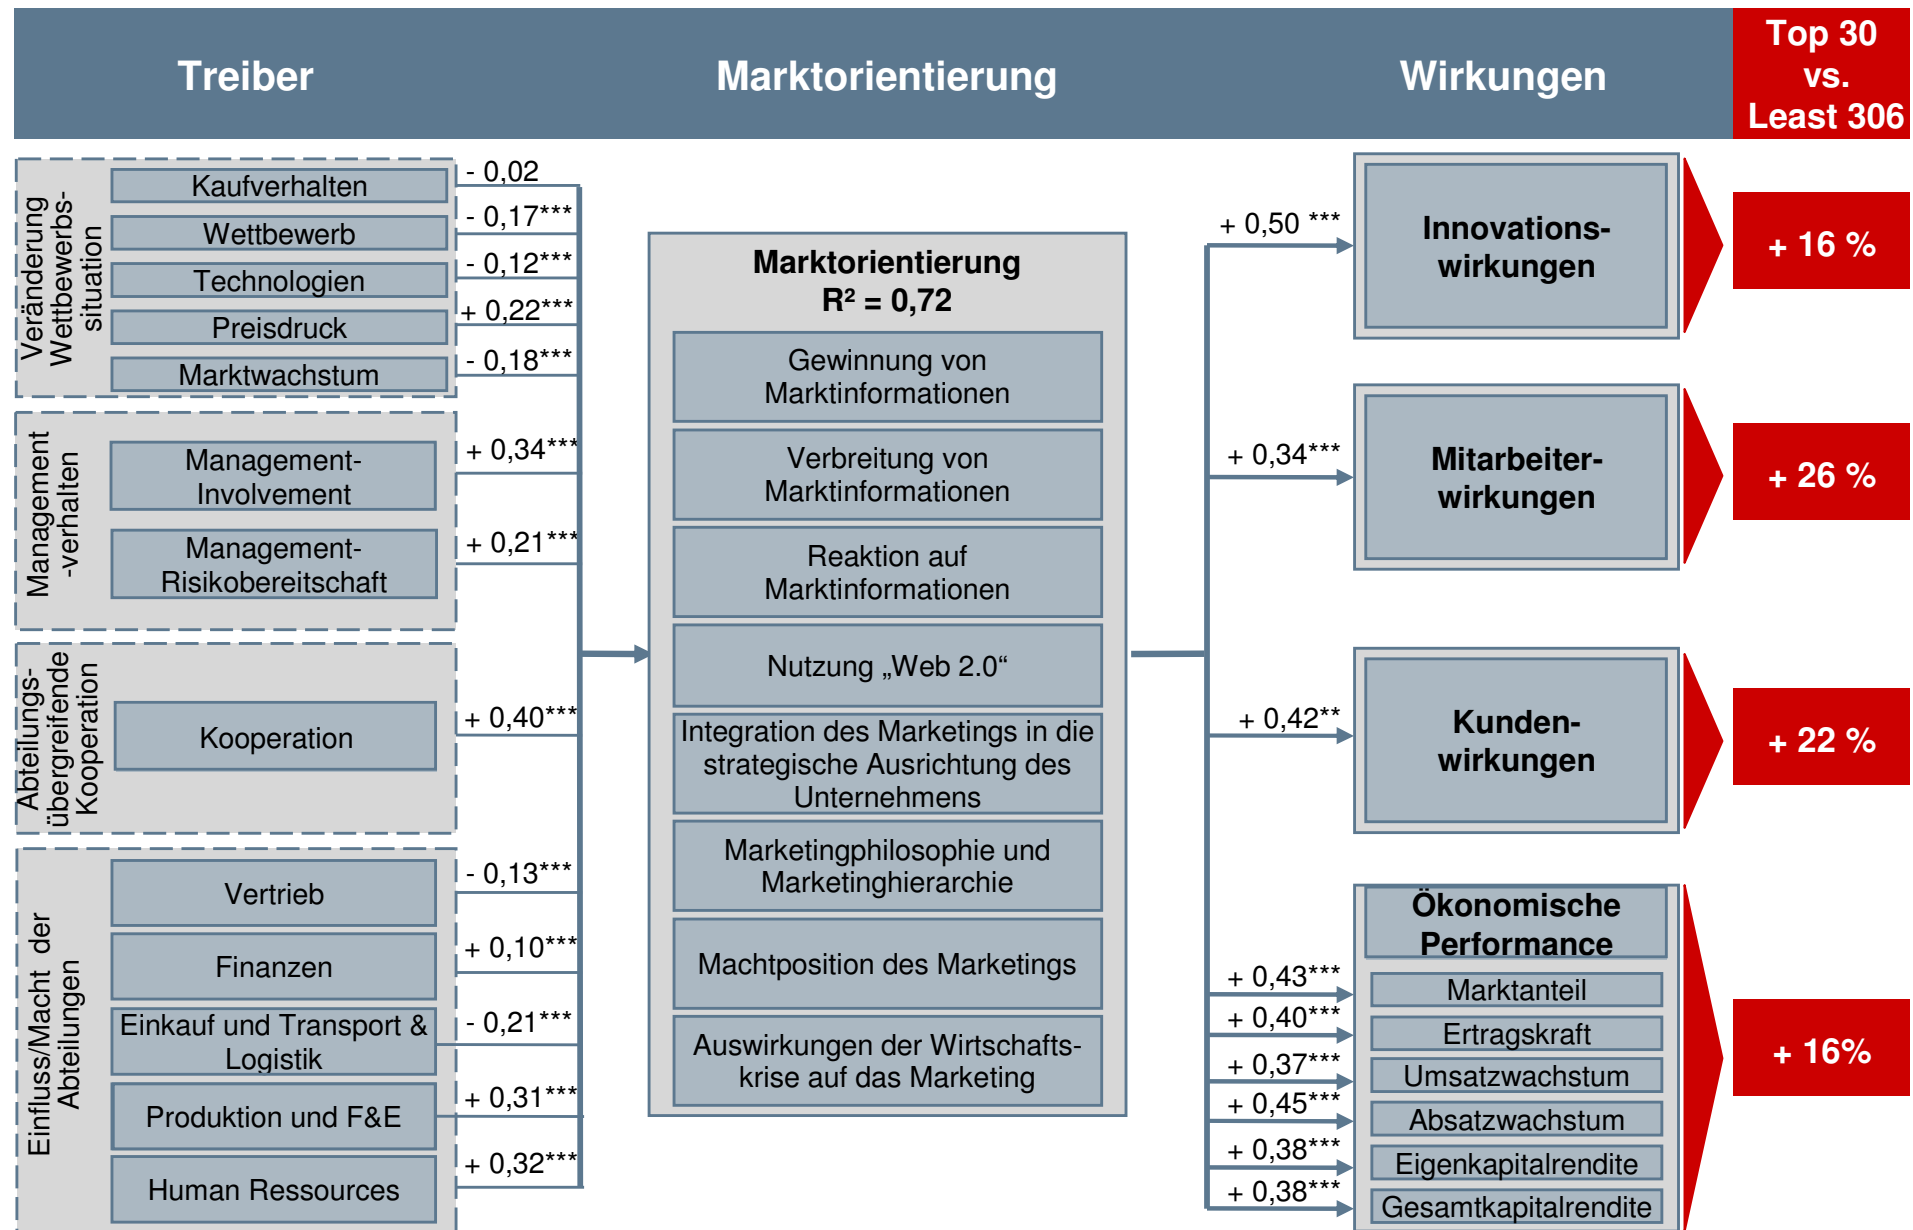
Treiber

Marktorientierung

Wirkungen

Top 30 vs. Least 306

Veränderung Wettbewerbssituation

Kaufverhalten
- 0,02
Wettbewerb
- 0,17***
Technologien
- 0,12***
Preisdruck
+ 0,22***
Marktwachstum
- 0,18***

Management-verhalten

Management-Involvement
+ 0,34***
Management-Risikobereitschaft
+ 0,21***

Abteilungsübergreifende Kooperation

Kooperation
+ 0,40***

Einfluss/Macht der Abteilungen

Vertrieb
- 0,13***
Finanzen
+ 0,10***
Einkauf und Transport & Logistik
- 0,21***
Produktion und F&E
+ 0,31***
Human Ressources
+ 0,32***

Marktorientierung
R² = 0,72

Gewinnung von Marktinformationen

Verbreitung von Marktinformationen

Reaktion auf Marktinformationen

Nutzung „Web 2.0“

Integration des Marketings in die strategische Ausrichtung des Unternehmens

Marketingphilosophie und Marketinghierarchie

Machtposition des Marketings

Auswirkungen der Wirtschaftskrise auf das Marketing

+ 0,50 ***
Innovationswirkungen
+ 16 %

+ 0,34***
Mitarbeiterwirkungen
+ 26 %

+ 0,42**
Kundenwirkungen
+ 22 %

Ökonomische Performance
+ 0,43***
Marktanteil
+ 0,40***
Ertragskraft
+ 0,37***
Umsatzwachstum
+ 0,45***
Absatzwachstum
+ 0,38***
Eigenkapitalrendite
+ 0,38***
Gesamtkapitalrendite
+ 16%